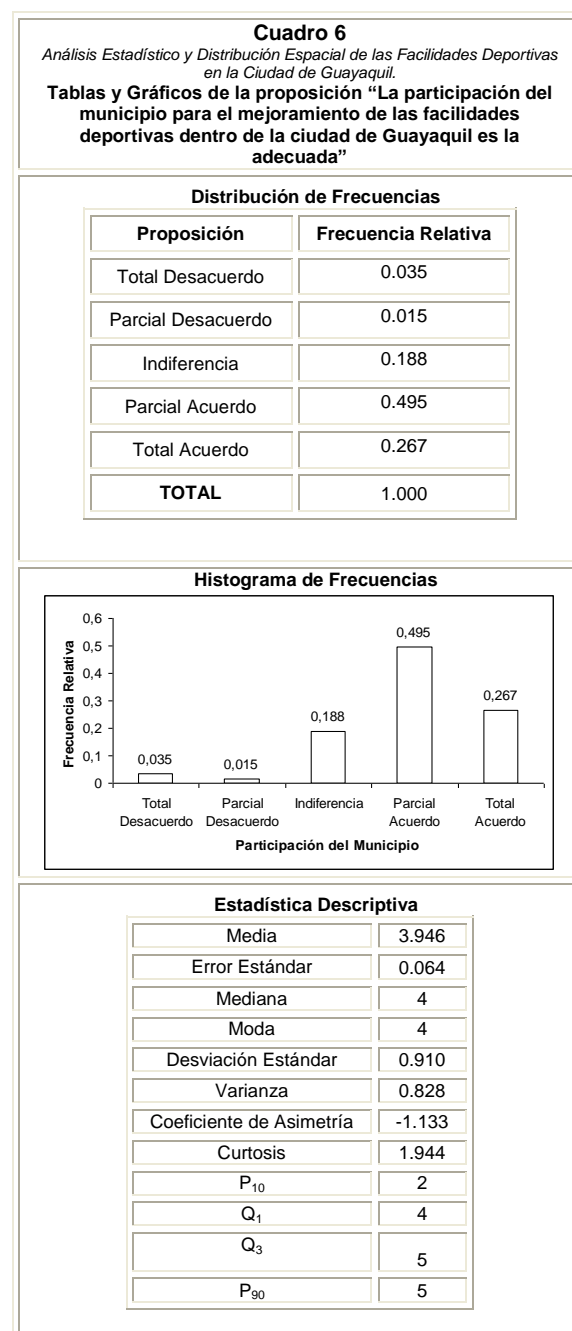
Cuadro 6
Análisis Estadístico y Distribución Espacial de las Facilidades Deportivas en la Ciudad de Guayaquil.
Tablas y Gráficos de la proposición "La participación del municipio para el mejoramiento de las facilidades deportivas dentro de la ciudad de Guayaquil es la adecuada"

Distribución de Frecuencias

| Proposición | Frecuencia Relativa |
|---|---|
| Total Desacuerdo | 0.035 |
| Parcial Desacuerdo | 0.015 |
| Indiferencia | 0.188 |
| Parcial Acuerdo | 0.495 |
| Total Acuerdo | 0.267 |
| TOTAL | 1.000 |

Histograma de Frecuencias

Frecuencia Relativa
0,6
0,5
0,4
0,3
0,2
0,1
0
0,035
0,015
0,188
0,495
0,267
Total Desacuerdo
Parcial Desacuerdo
Indiferencia
Parcial Acuerdo
Total Acuerdo
Participación del Municipio

Estadística Descriptiva

| | |
|---|---|
| Media | 3.946 |
| Error Estándar | 0.064 |
| Mediana | 4 |
| Moda | 4 |
| Desviación Estándar | 0.910 |
| Varianza | 0.828 |
| Coeficiente de Asimetría | -1.133 |
| Curtosis | 1.944 |
| $P_{10}$ | 2 |
| $Q_1$ | 4 |
| $Q_3$ | 5 |
| $P_{90}$ | 5 |